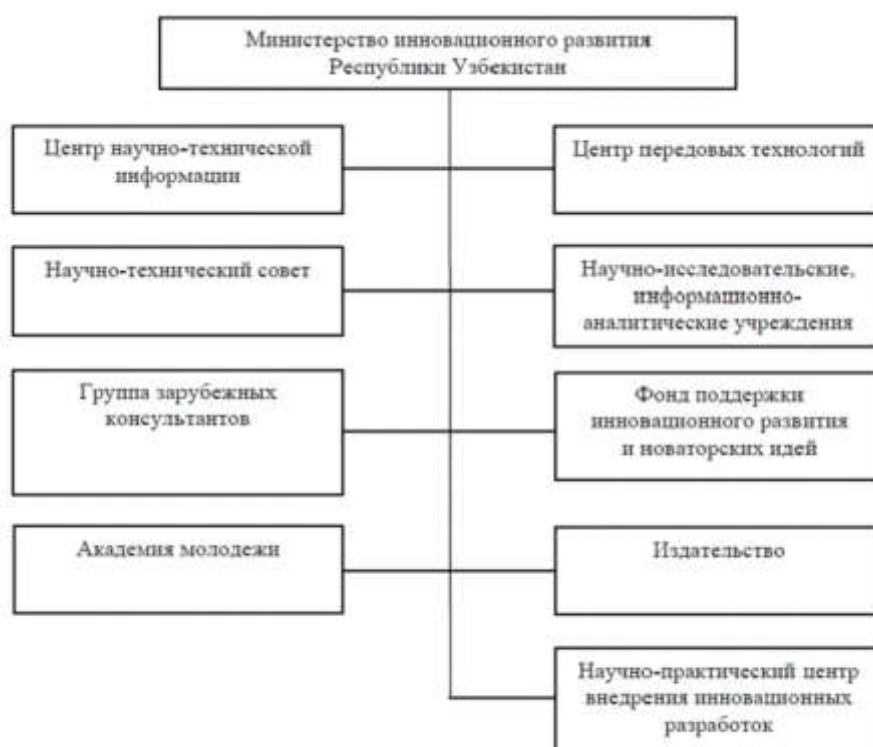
Министерство инновационного развития Республики Узбекистан

Центр научно-технической информации

Центр передовых технологий

Научно-технический совет

Научно-исследовательские, информационно-аналитические учреждения

Группа зарубежных консультантов

Фонд поддержки инновационного развития и новаторских идей

Академия молодежи

Издательство

Научно-практический центр внедрения инновационных разработок